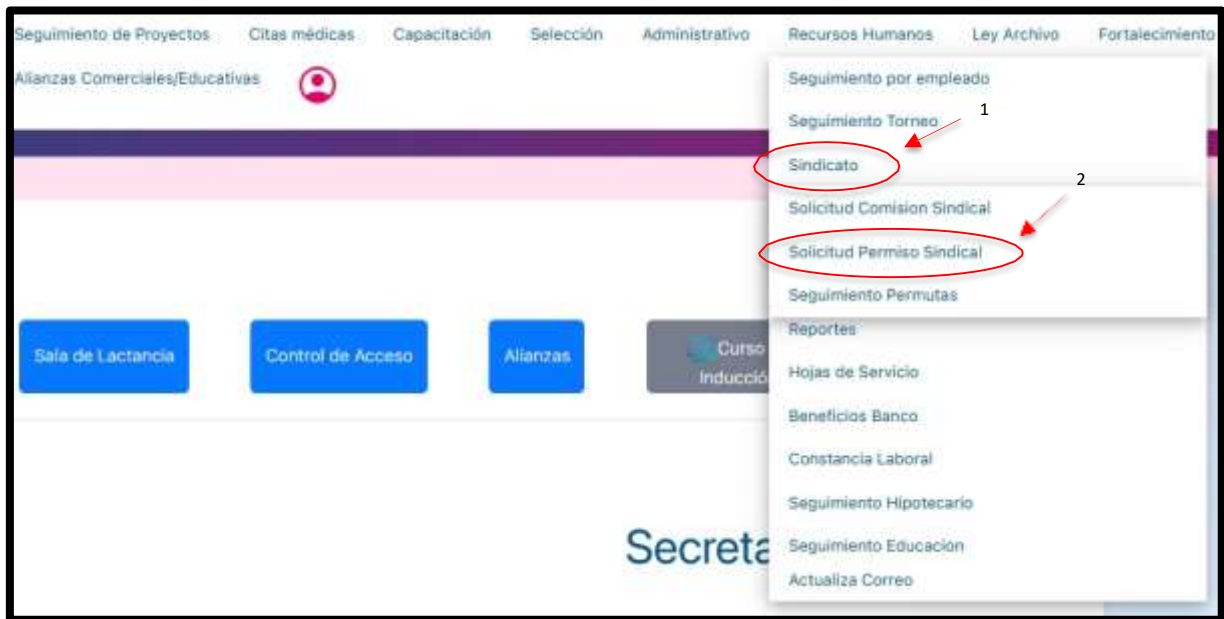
Seguimiento de Proyectos Citas médicas Capacitación Selección Administrativo Recursos Humanos Ley Archivo Fortalecimiento

Alianzas Comerciales/Educativas

Seguimiento por empleado

Seguimiento Torneo

1

Sindicato

2

Solicitud Comision Sindical

Solicitud Permiso Sindical

Seguimiento Permutas

Reportes

Hojas de Servicio

Beneficios Banco

Constancia Laboral

Seguimiento Hipotecario

Seguimiento Educacion

Actualiza Correo

Sala de Lactancia

Control de Acceso

Alianzas

Curso Inducció

Secreta